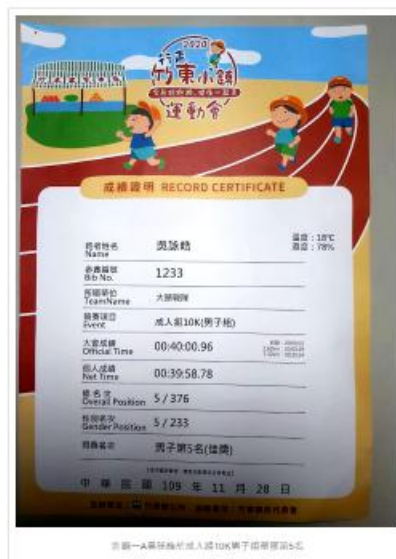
2020
竹東小鎮
運動會

成績證明 RECORD CERTIFICATE

選手姓名 Name 咒詠皓
溫度：18°C
濕度：78%

參賽編號 Bib No. 1233

所屬單位 TeamName 大師跑隊

競賽項目 Event 成人組10K(男子組)

大會成績 Official Time 00:40:00.96
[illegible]

個人成績 Net Time 00:39:58.78

總名次 Overall Position 5 / 376

性別名次 Gender Position 5 / 233

得獎名次 男子第5名(頒獎)

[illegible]

中 華 民 國 109 年 11 月 28 日

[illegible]

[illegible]10K男子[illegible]5名